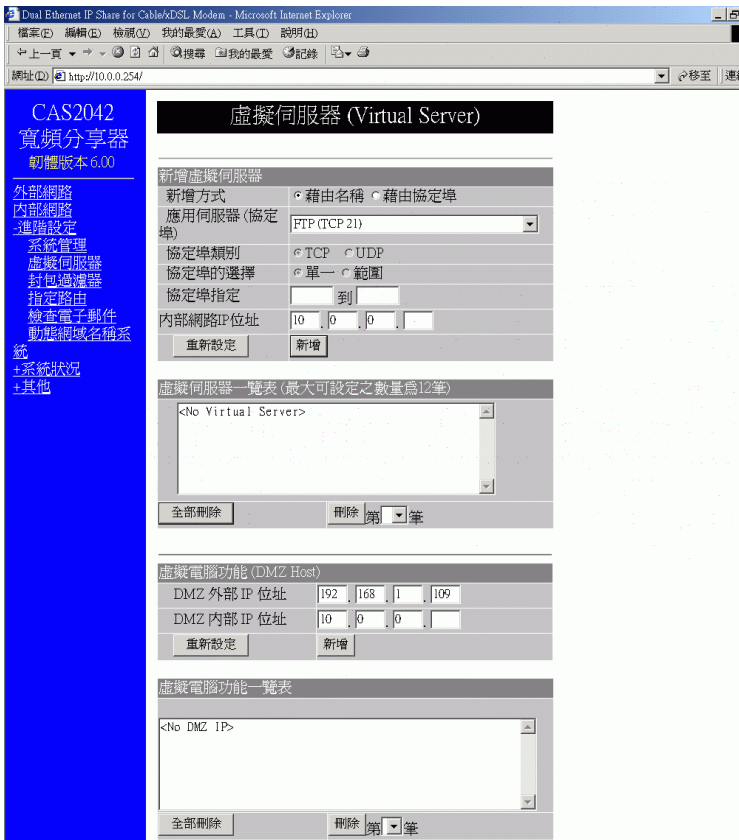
Dual Ethernet IP Share for Cable/xDSL Modem - Microsoft Internet Explorer

檔案(F) 編輯(E) 檢視(V) 我的最愛(A) 工具(T) 說明(H)

上一頁 搜尋 我的最愛 記錄

網址(D) http://10.0.0.254/

移至 連結

CAS2042
寬頻分享器
韌體版本 6.00

外部網路
內部網路
-進階設定
系統管理
虛擬伺服器
封包過濾器
指定路由
檢查電子郵件
動態網域名稱系統
+系統狀況
+其他

虛擬伺服器 (Virtual Server)

新增虛擬伺服器

| 新增方式 | 藉由名稱 藉由協定埠 |
|---|---|
| 應用伺服器 (協定埠) | FTP (TCP 21) |
| 協定埠類別 | TCP UDP |
| 協定埠的選擇 | 單一 範圍 |
| 協定埠指定 | 到 |
| 內部網路IP位址 | 10 . 0 . 0 . |
| 重新設定 | 新增 |

虛擬伺服器一覽表 (最大可設定之數量爲12筆)

<No Virtual Server>

全部刪除 刪除 第 筆

虛擬電腦功能 (DMZ Host)

| DMZ 外部 IP 位址 | 192 . 168 . 1 . 109 |
|---|---|
| DMZ 內部 IP 位址 | 10 . 0 . 0 . |
| 重新設定 | 新增 |

虛擬電腦功能一覽表

<No DMZ IP>

全部刪除 刪除 第 筆